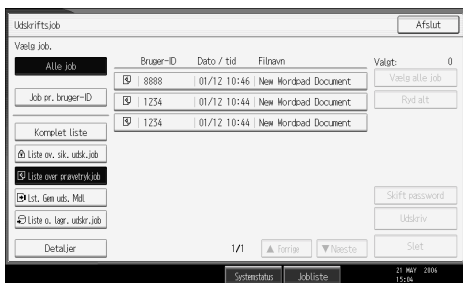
Udskriftsjob

Afslut

Vælg job.

Alle job

Job pr. bruger-ID

Komplet liste

Liste ov. sik. udsk.job

Liste over prøvetryk job

Lst. Gem uds. Mdl

Liste o. lagr. udskr.job

Detaljer

| Bruger-ID | Dato / tid | Filnavn |
|---|---|---|
| 8888 | 01/12 10:46 | New Wordpad Document |
| 1234 | 01/12 10:44 | New Wordpad Document |
| 1234 | 01/12 10:44 | New Wordpad Document |

1/1

▲ Forrige

▼ Næste

Valgt: 0

Vælg alle job

Ryd alt

Skift password

Udskriv

Slet

Systemstatus

Jobliste

21 MAY 2006
15:04